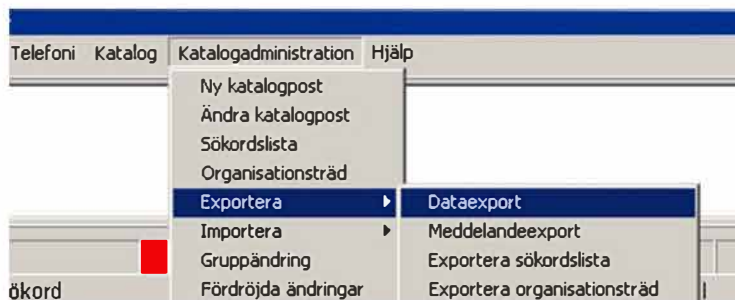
Telefoni Katalog Katalogadministration Hjälp

Ny katalogpost
Ändra katalogpost
Sökordslista
Organisationsträd
Exportera
Importera
Gruppändring
Fördröjda ändringar

Dataexport
Meddelandeexport
Exportera sökordslista
Exportera organisationsträd

ökord